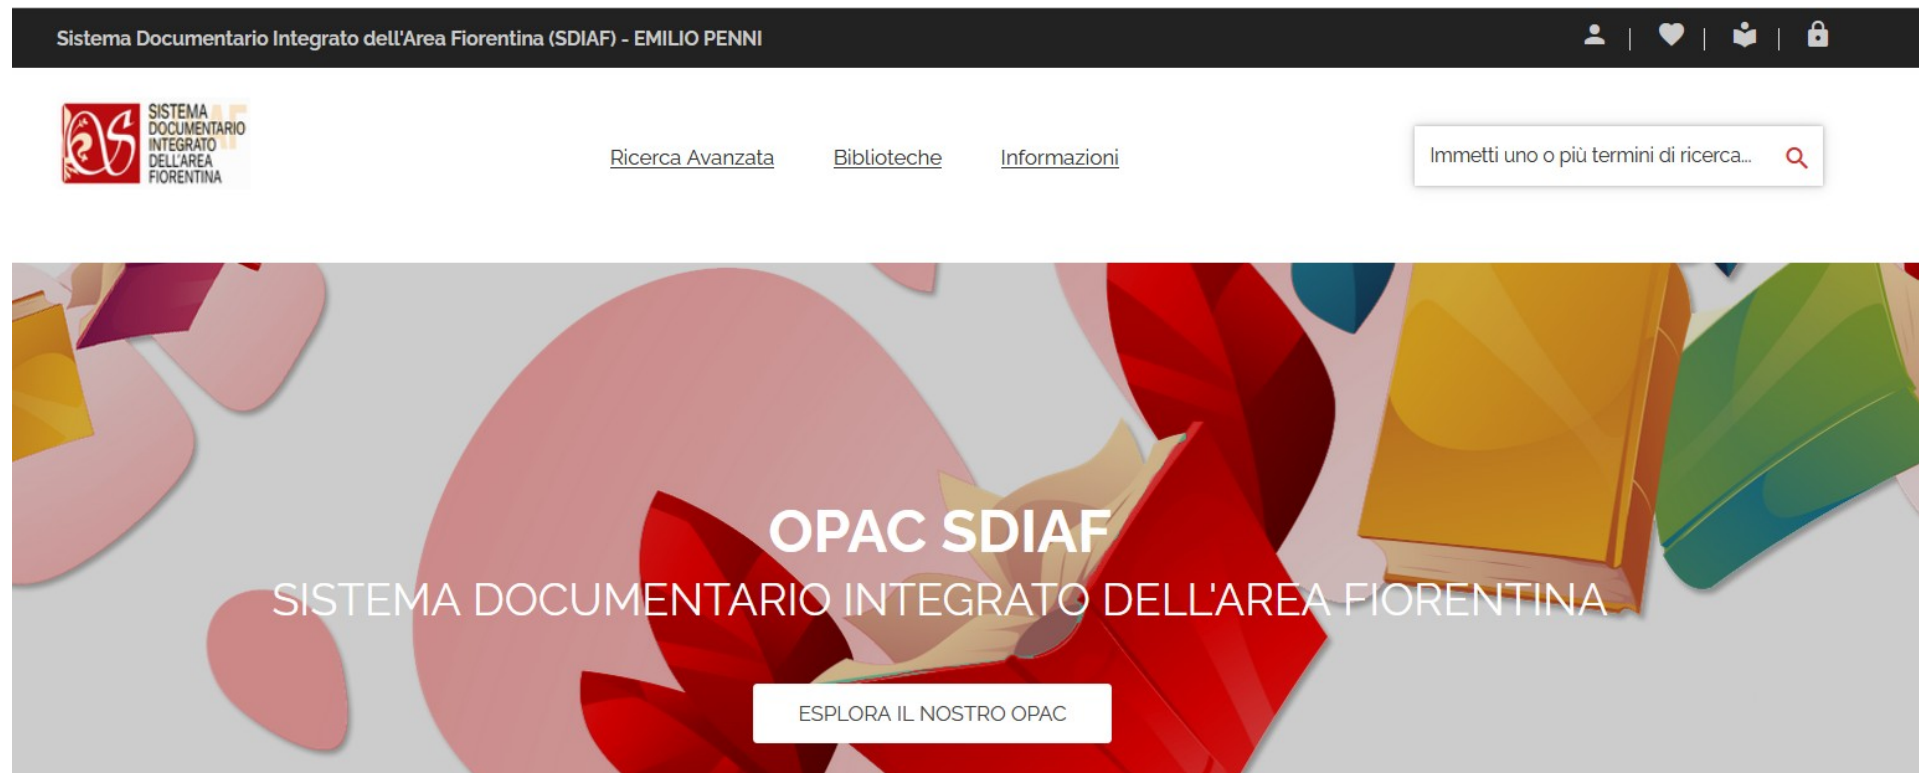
Sistema Documentario Integrato dell'Area Fiorentina (SDIAF) - EMILIO PENNI

SISTEMA DOCUMENTARIO INTEGRATO DELL'AREA FIORENTINA

Ricerca Avanzata Biblioteche Informazioni

Immetti uno o più termini di ricerca...

OPAC SDIAF

SISTEMA DOCUMENTARIO INTEGRATO DELL'AREA FIORENTINA

ESPLORA IL NOSTRO OPAC